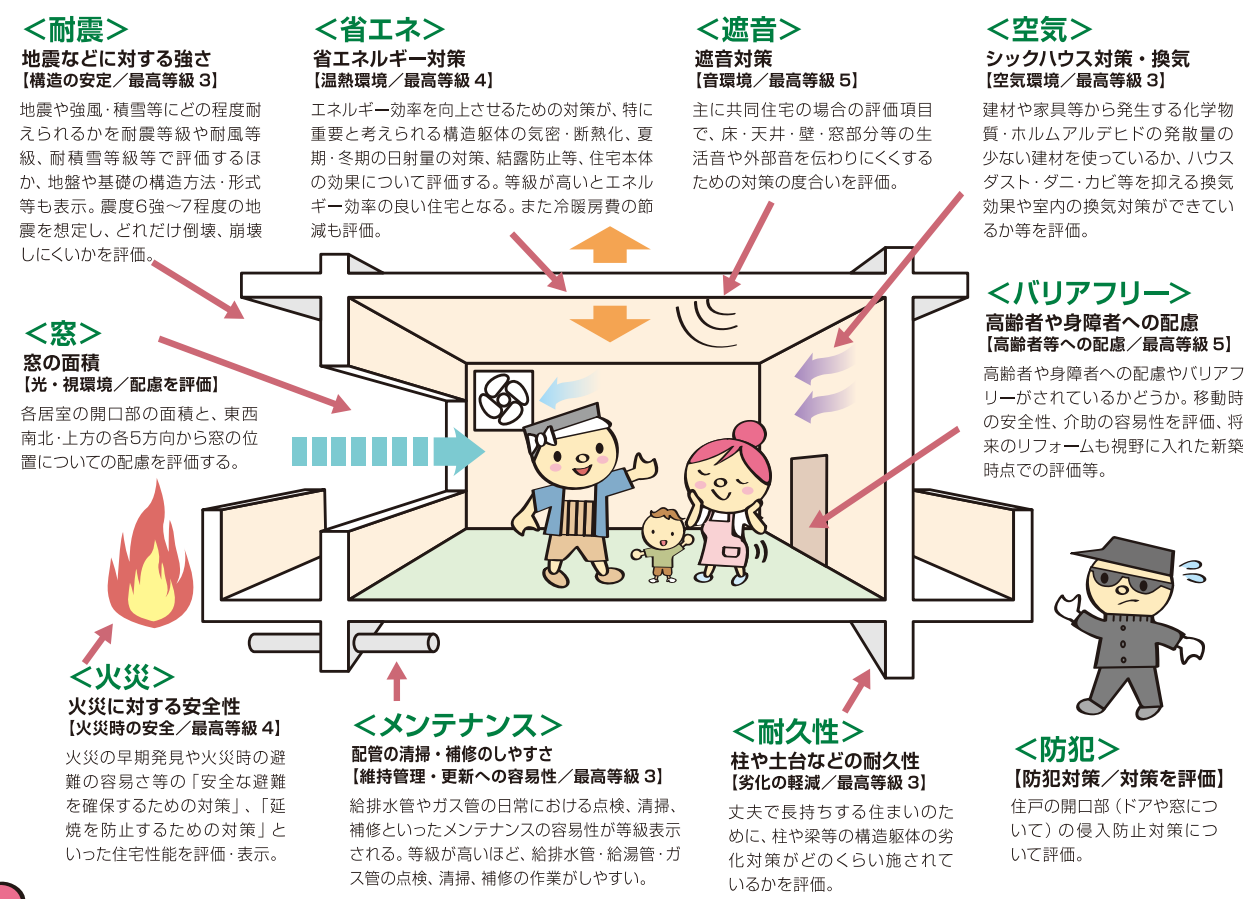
＜耐震＞
地震などに対する強さ
【構造の安定／最高等級 3】
地震や強風・積雪等にどの程度耐えられるかを耐震等級や耐風等級、耐積雪等級等で評価するほか、地盤や基礎の構造方法・形式等も表示。震度6強〜7程度の地震を想定し、どれだけ倒壊、崩壊しにくいかを評価。

＜省エネ＞
省エネルギー対策
【温熱環境／最高等級 4】
エネルギー効率を向上させるための対策が、特に重要と考えられる構造躯体の気密・断熱化、夏期・冬期の日射量の対策、結露防止等、住宅本体の効果について評価する。等級が高いとエネルギー効率の良い住宅となる。また冷暖房費の節減も評価。

＜遮音＞
遮音対策
【音環境／最高等級 5】
主に共同住宅の場合の評価項目で、床・天井・壁・窓部分等の生活音や外部音を伝わりにくくするための対策の度合いを評価。

＜空気＞
シックハウス対策・換気
【空気環境／最高等級 3】
建材や家具等から発生する化学物質・ホルムアルデヒドの発散量の少ない建材を使っているか、ハウスダスト・ダニ・カビ等を抑える換気効果や室内の換気対策ができているか等を評価。

＜窓＞
窓の面積
【光・視環境／配慮を評価】
各居室の開口部の面積と、東西南北・上方の各5方向から窓の位置についての配慮を評価する。

＜バリアフリー＞
高齢者や身障者への配慮
【高齢者等への配慮／最高等級 5】
高齢者や身障者への配慮やバリアフリーがされているかどうか。移動時の安全性、介助の容易性を評価、将来のリフォームも視野に入れた新築時点での評価等。

＜火災＞
火災に対する安全性
【火災時の安全／最高等級 4】
火災の早期発見や火災時の避難の容易さ等の「安全な避難を確保するための対策」、「延焼を防止するための対策」といった住宅性能を評価・表示。

＜メンテナンス＞
配管の清掃・補修のしやすさ
【維持管理・更新への容易性／最高等級 3】
給排水管やガス管の日常における点検、清掃、補修といったメンテナンスの容易性が等級表示される。等級が高いほど、給排水管・給湯管・ガス管の点検、清掃、補修の作業がしやすい。

＜耐久性＞
柱や土台などの耐久性
【劣化の軽減／最高等級 3】
丈夫で長持ちする住まいのために、柱や梁等の構造躯体の劣化対策がどのくらい施されているかを評価。

＜防犯＞
【防犯対策／対策を評価】
住戸の開口部（ドアや窓について）の侵入防止対策について評価。